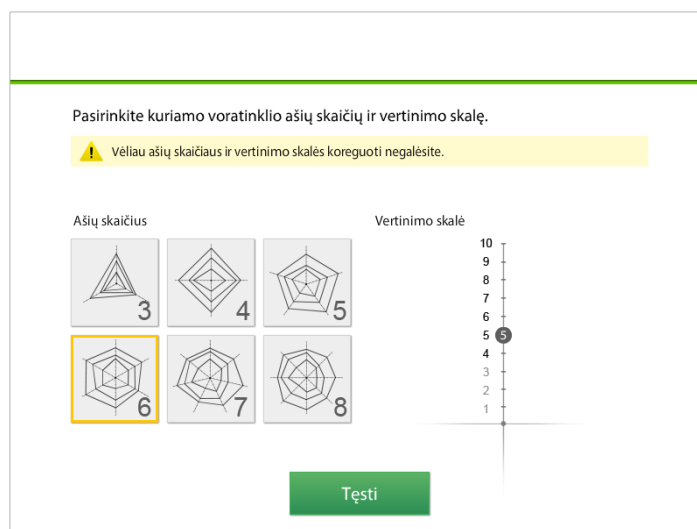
Pasirinkite kuriamo voratinklio ašių skaičių ir vertinimo skalę.

Vėliau ašių skaičiaus ir vertinimo skalės koreguoti negalėsite.

Ašių skaičius

3
4
5
6
7
8

Vertinimo skalė

10
9
8
7
6
5
5
4
3
2
1

Tęsti